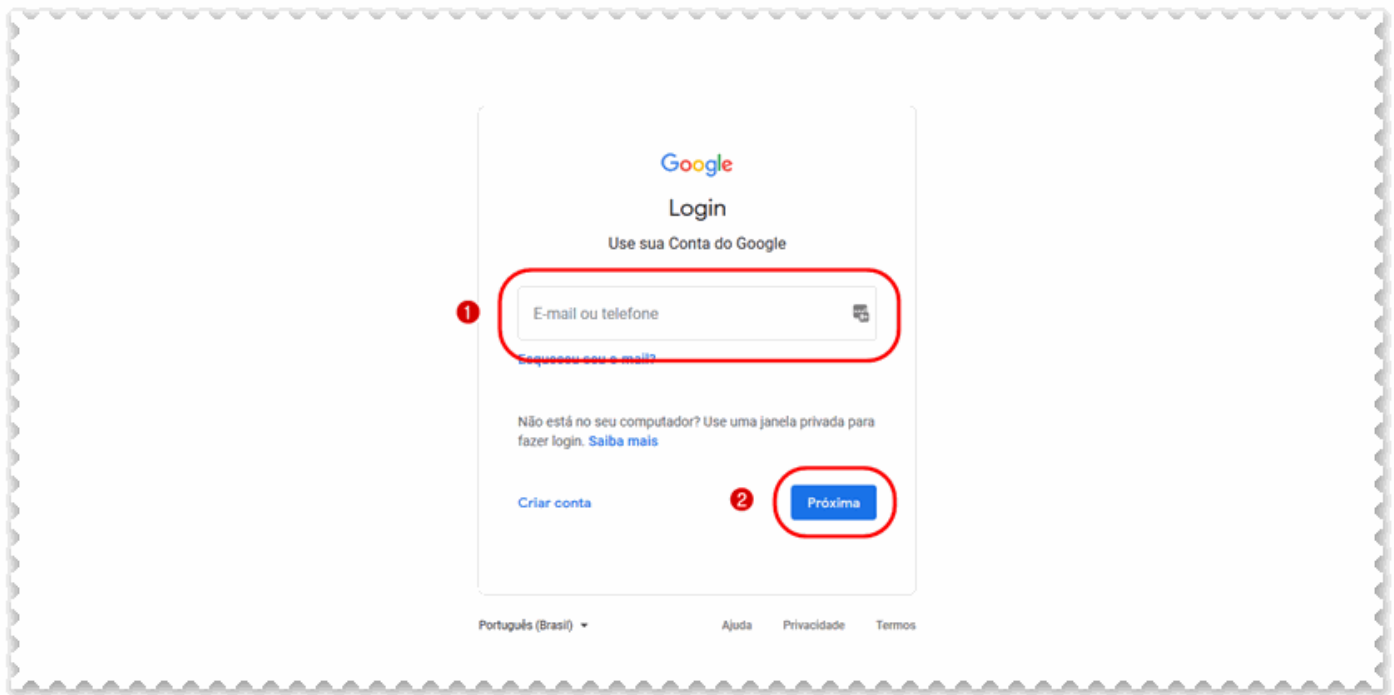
Google

Login

Use sua Conta do Google

1

E-mail ou telefone

Esqueceu seu e-mail?

Não está no seu computador? Use uma janela privada para fazer login. Saiba mais

Criar conta

2

Próxima

Português (Brasil)

Ajuda Privacidade Termos